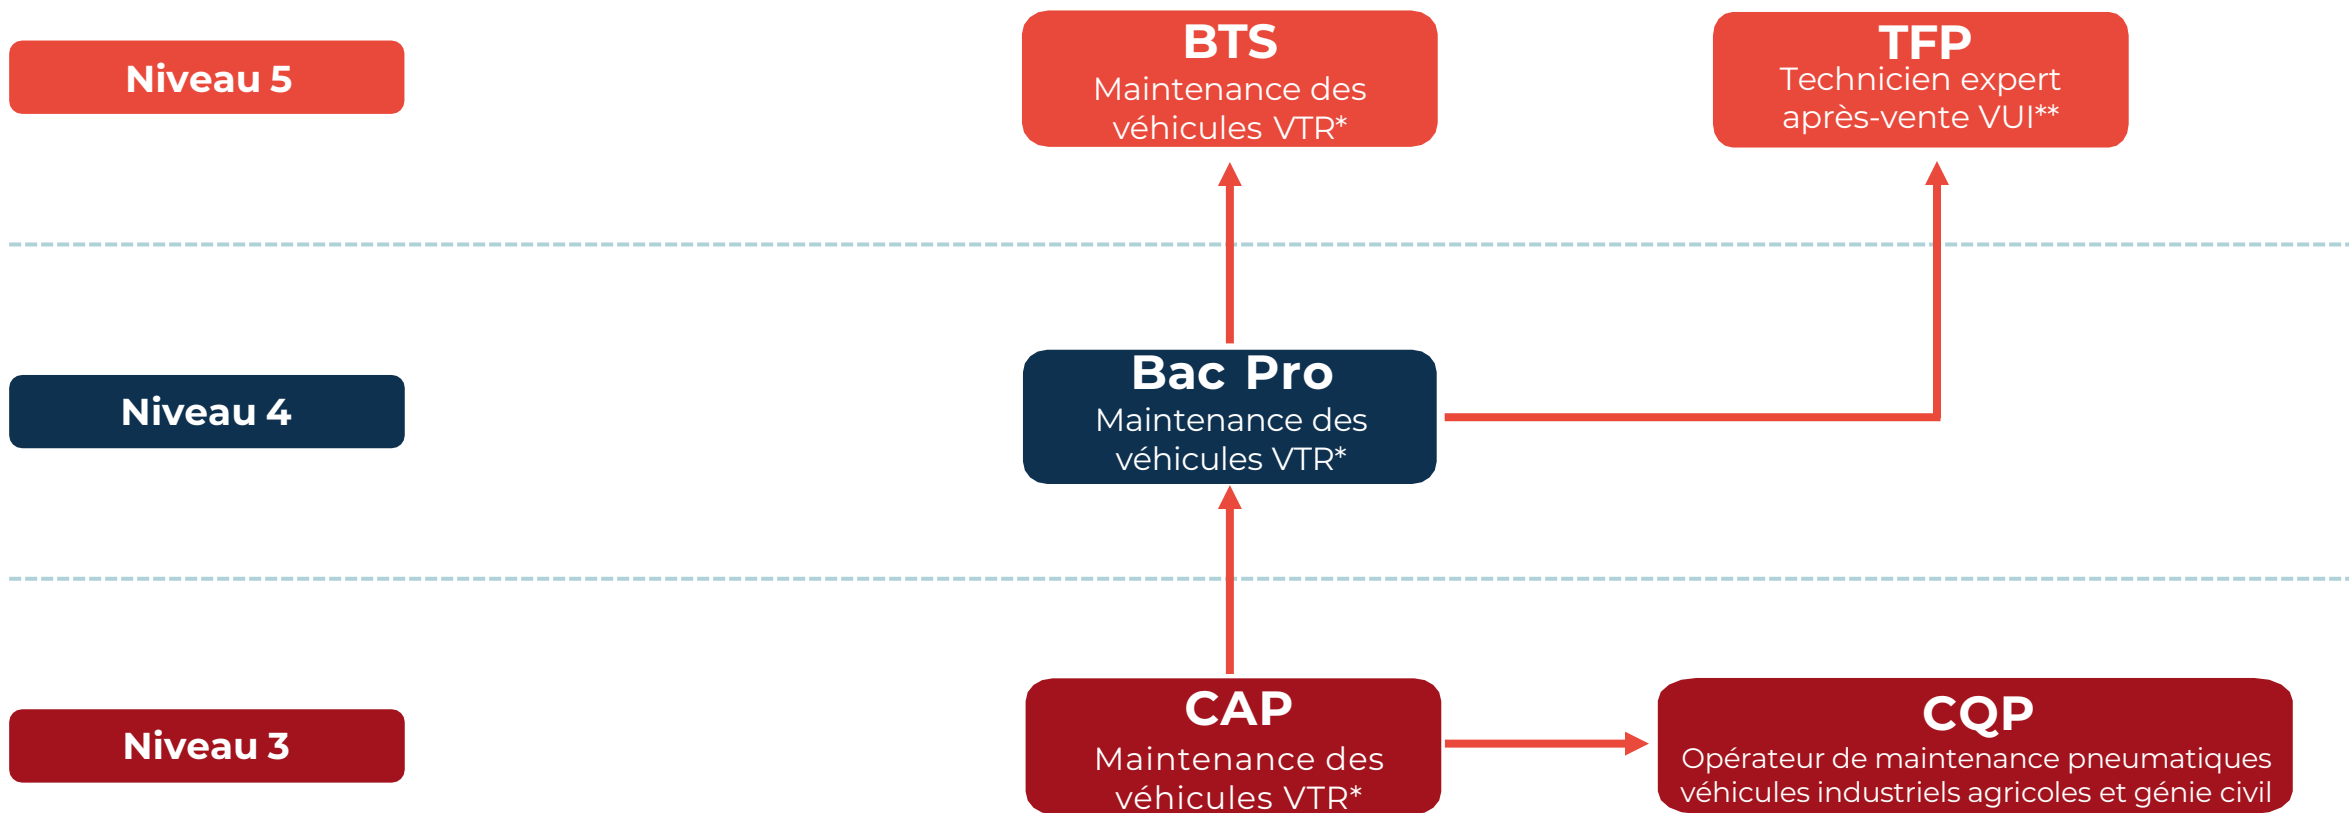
Niveau 5

BTS
Maintenance des véhicules VTR*

TFP
Technicien expert après-vente VUI**

Niveau 4

Bac Pro
Maintenance des véhicules VTR*

Niveau 3

CAP
Maintenance des véhicules VTR*

CQP
Opérateur de maintenance pneumatiques véhicules industriels agricoles et génie civil